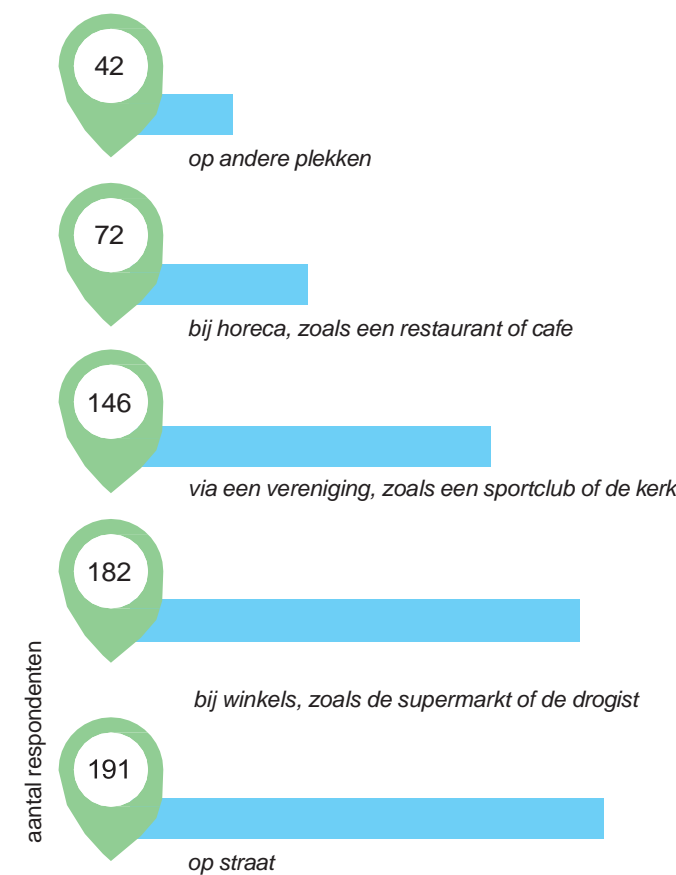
42
op andere plekken

72
bij horeca, zoals een restaurant of cafe

146
via een vereniging, zoals een sportclub of de kerk

182
bij winkels, zoals de supermarkt of de drogist

191
op straat

aantal respondenten